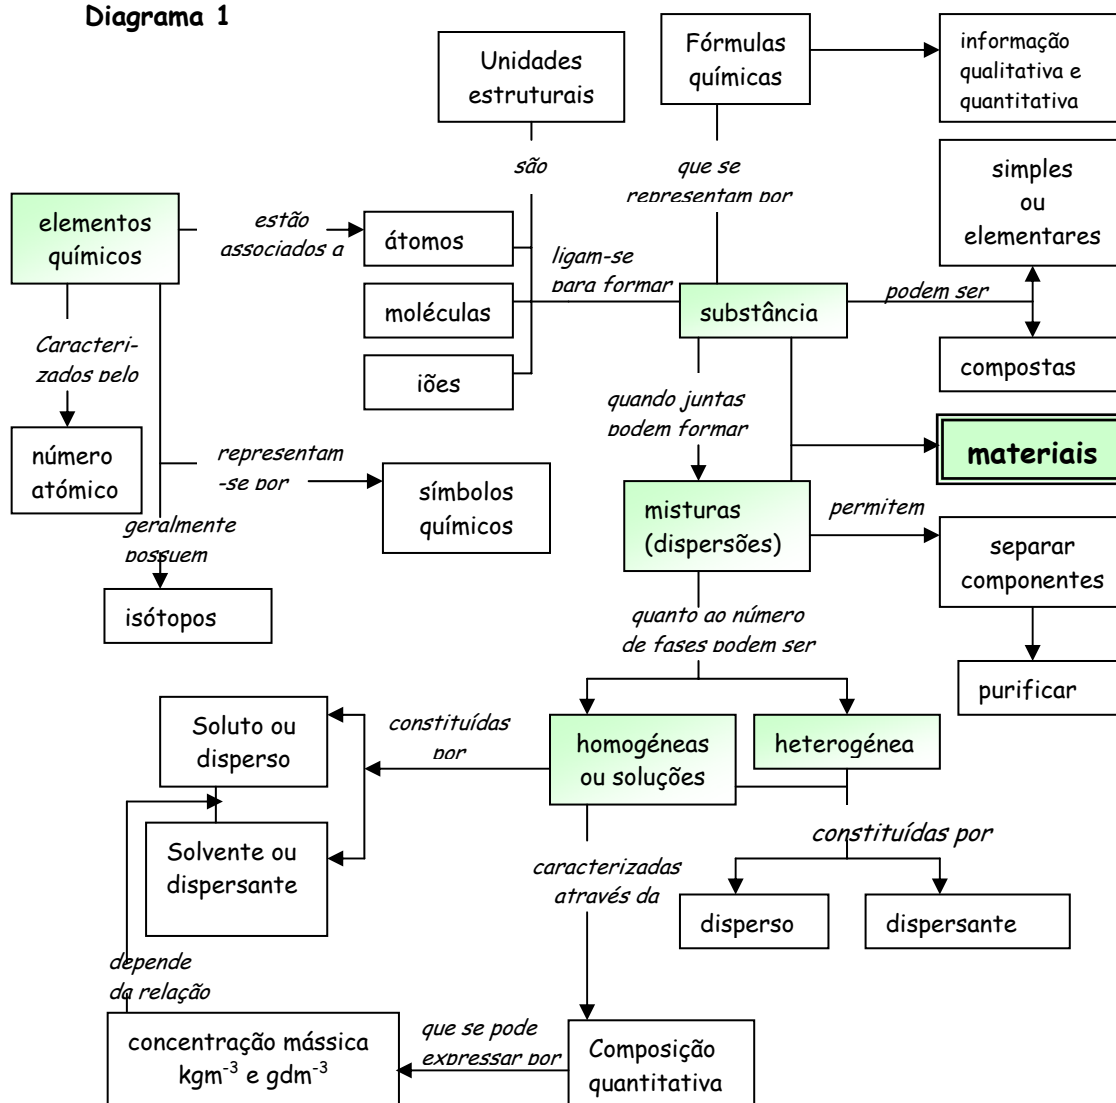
Diagrama 1

Unidades estruturais

Fórmulas químicas

informação qualitativa e quantitativa

são

que se representam por

simples ou elementares

elementos químicos

estão associados a

átomos

ligam-se para formar

moléculas

substância

podem ser

iões

compostas

Caracterizados pelo

quando juntas podem formar

número atómico

representam-se por

símbolos químicos

materiais

geralmente possuem

misturas (dispersões)

permitem

separar componentes

isótopos

quanto ao número de fases podem ser

purificar

Soluto ou disperso

constituídas por

homogéneas ou soluções

heterogénea

Solvente ou dispersante

constituídas por

caracterizadas através da

disperso

dispersante

depende da relação

concentração mássica $kgm^{-3}$ e $gdm^{-3}$

que se pode expressar por

Composição quantitativa